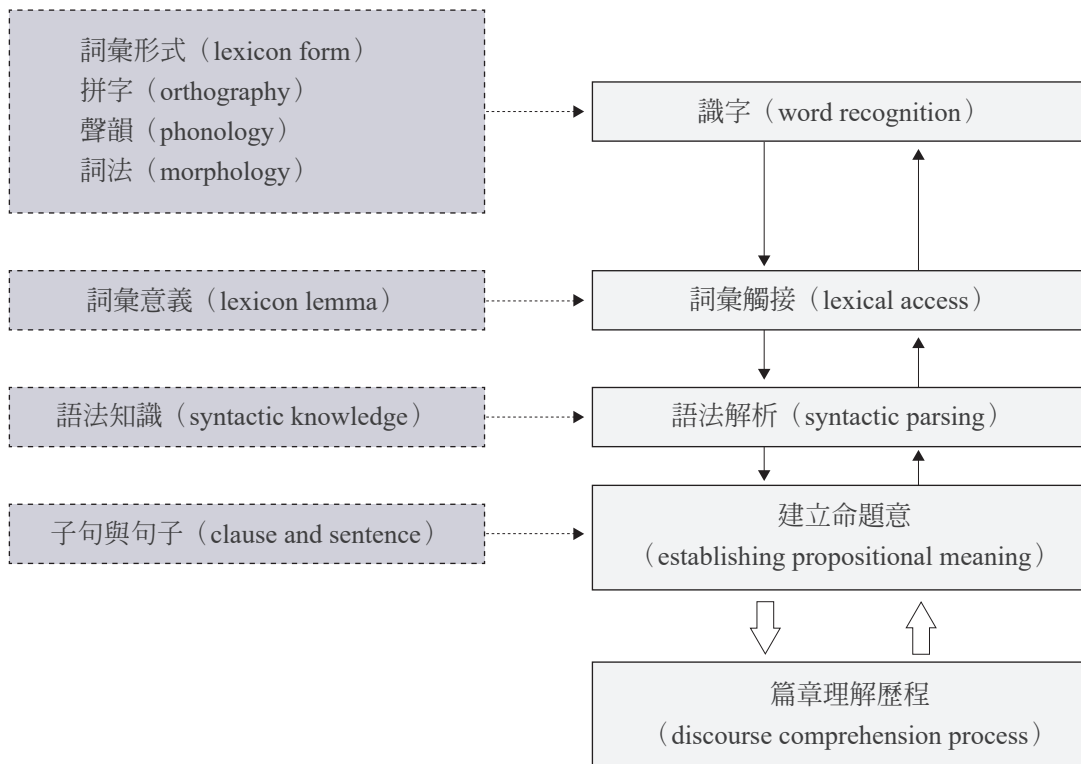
詞彙形式（lexicon form）
拼字（orthography）
聲韻（phonology）
詞法（morphology）

識字（word recognition）

詞彙意義（lexicon lemma）

詞彙觸接（lexical access）

語法知識（syntactic knowledge）

語法解析（syntactic parsing）

子句與句子（clause and sentence）

建立命題意
（establishing propositional meaning）

篇章理解歷程
（discourse comprehension process）